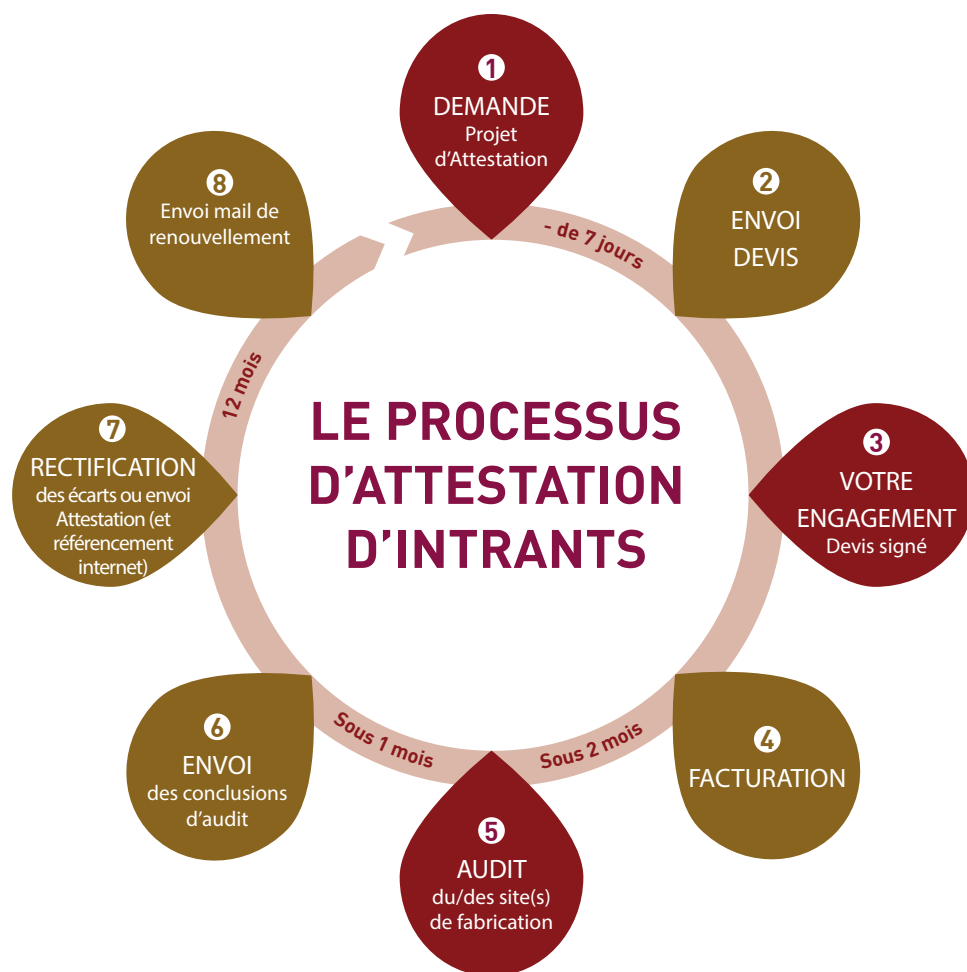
1
DEMANDE
Projet d’Attestation

- de 7 jours

2
ENVOI DEVIS

3
VOTRE ENGAGEMENT
Devis signé

4
FACTURATION

Sous 2 mois

5
AUDIT
du/des site(s) de fabrication

Sous 1 mois

6
ENVOI
des conclusions d’audit

7
RECTIFICATION
des écarts ou envoi Attestation (et référencement internet)

12 mois

8
Envoi mail de renouvellement

LE PROCESSUS D’ATTESTATION D’INTRANTS